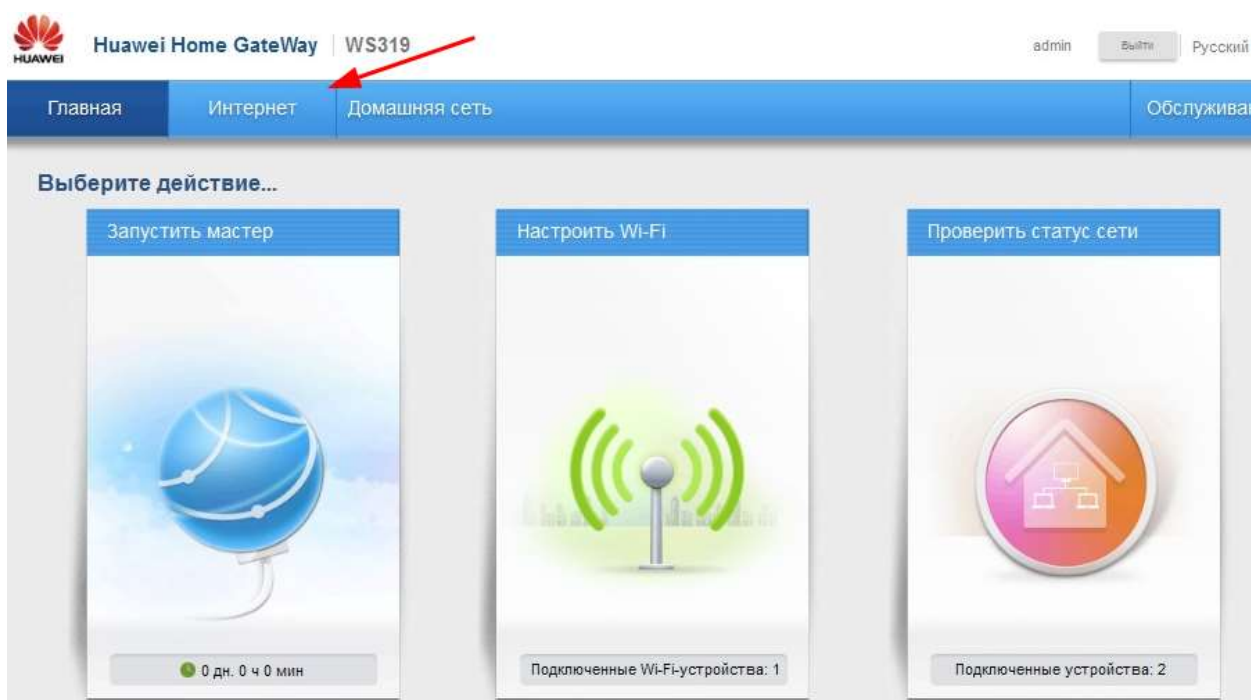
HUAWEI

Huawei Home GateWay | WS319

admin Выйти Русский

Главная Интернет Домашняя сеть Обслужива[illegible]

Выберите действие...

Запустить мастер

Настроить Wi-Fi

Проверить статус сети

0 дн. 0 ч 0 мин

Подключенные Wi-Fi-устройства: 1

Подключенные устройства: 2